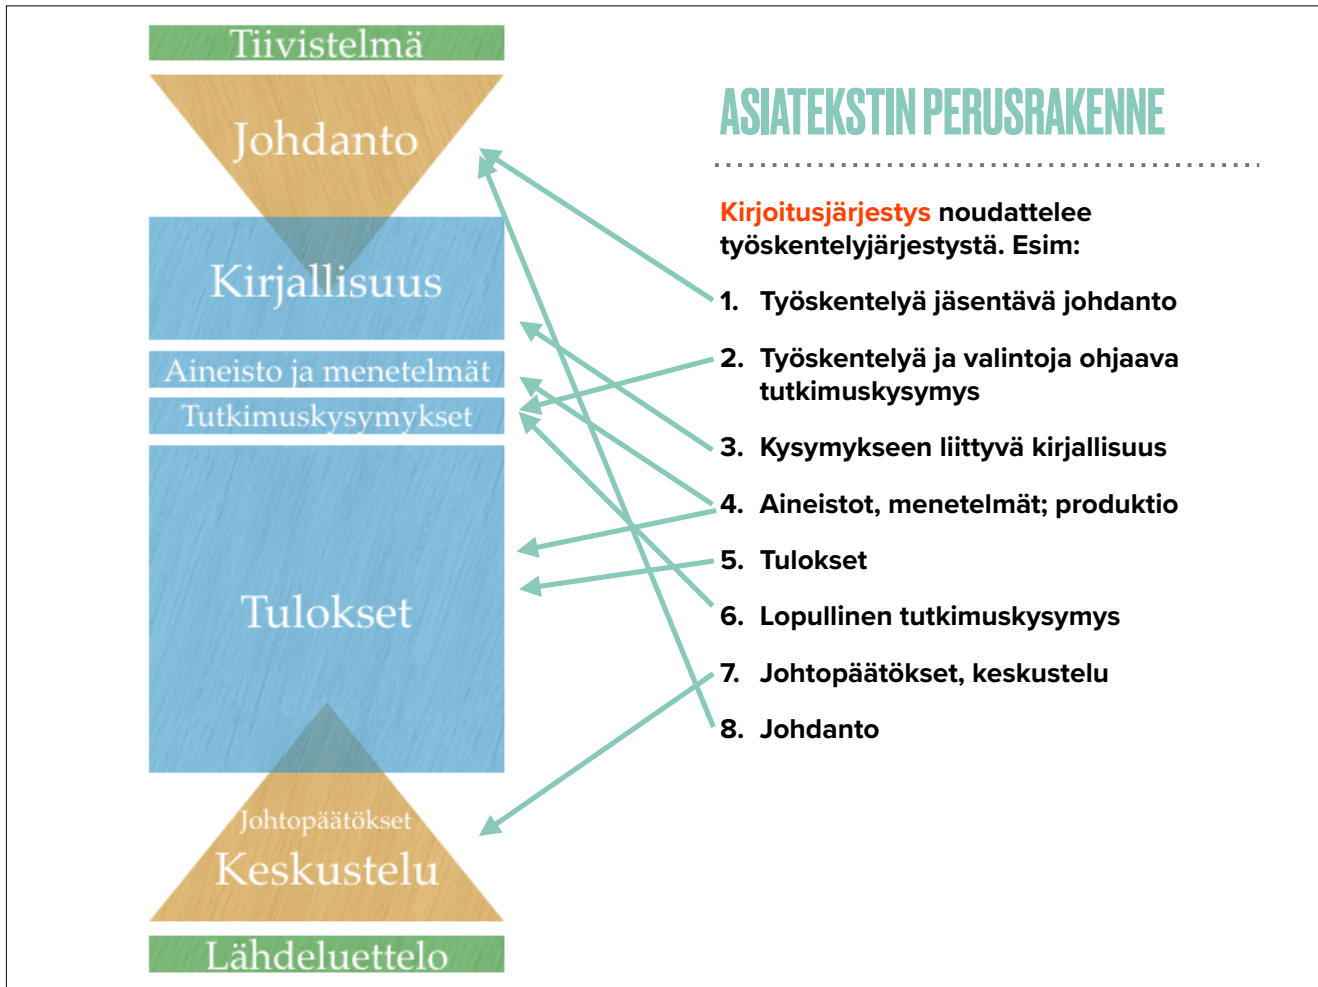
Tiivistelmä

Johdanto

Kirjallisuus

Aineisto ja menetelmät

Tutkimuskysymykset

Tulokset

Johtopäätökset

Keskustelu

Lähdeluettelo

ASIATEKSTIN PERUSRAKENNE

Kirjoitusjärjestys noudattelee työskentelyjärjestystä. Esim:

1. Työskentelyä jäsentävä johdanto
2. Työskentelyä ja valintoja ohjaava tutkimuskysymys
3. Kysymykseen liittyvä kirjallisuus
4. Aineistot, menetelmät; produktio
5. Tulokset
6. Lopullinen tutkimuskysymys
7. Johtopäätökset, keskustelu
8. Johdanto